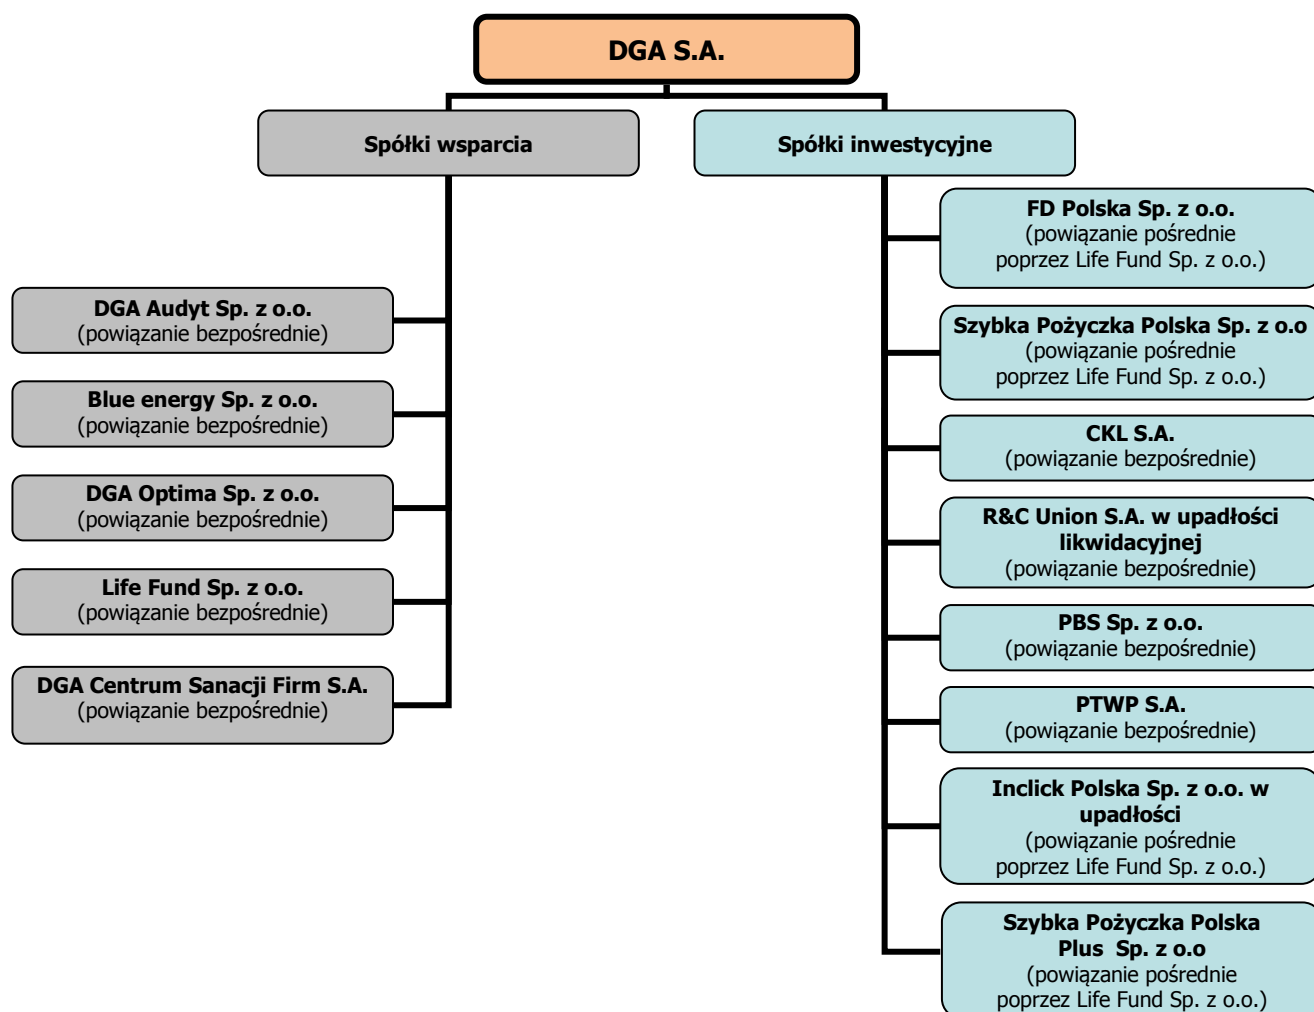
DGA S.A.

Spółki wsparcia

DGA Audyt Sp. z o.o.
(powiązanie bezpośrednie)

Blue energy Sp. z o.o.
(powiązanie bezpośrednie)

DGA Optima Sp. z o.o.
(powiązanie bezpośrednie)

Life Fund Sp. z o.o.
(powiązanie bezpośrednie)

DGA Centrum Sanacji Firm S.A.
(powiązanie bezpośrednie)

Spółki inwestycyjne

FD Polska Sp. z o.o.
(powiązanie pośrednie poprzez Life Fund Sp. z o.o.)

Szybka Pożyczka Polska Sp. z o.o
(powiązanie pośrednie poprzez Life Fund Sp. z o.o.)

CKL S.A.
(powiązanie bezpośrednie)

R&C Union S.A. w upadłości likwidacyjnej
(powiązanie bezpośrednie)

PBS Sp. z o.o.
(powiązanie bezpośrednie)

PTWP S.A.
(powiązanie bezpośrednie)

Inclick Polska Sp. z o.o. w upadłości
(powiązanie pośrednie poprzez Life Fund Sp. z o.o.)

Szybka Pożyczka Polska Plus Sp. z o.o
(powiązanie pośrednie poprzez Life Fund Sp. z o.o.)